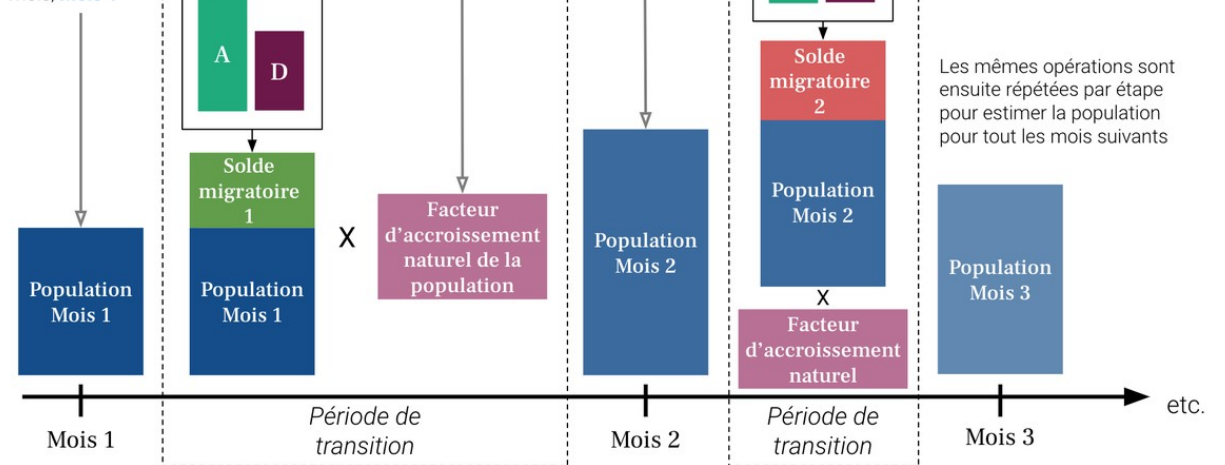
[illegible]

A

D

Solde migratoire 1

Population Mois 1

X

Facteur d'accroissement naturel de la population

Population Mois 1

Population Mois 2

Solde migratoire 2

Population Mois 2

X

Facteur d'accroissement naturel

Les mêmes opérations sont ensuite répétées par étape pour estimer la population pour tout les mois suivants

Population Mois 3

Mois 1

Période de transition

Mois 2

Période de transition

Mois 3

etc.